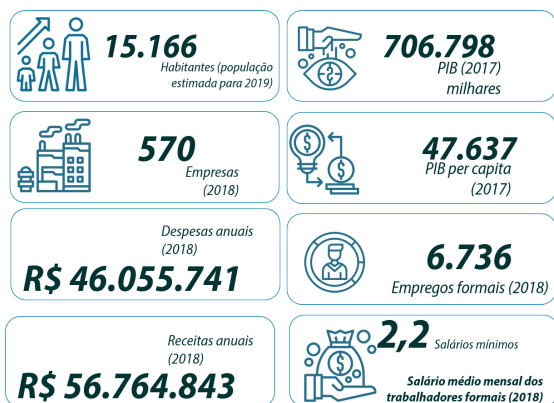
15.166
Habitantes (população estimada para 2019)

706.798
PIB (2017)
milhares

570
Empresas
(2018)

47.637
PIB per capita
(2017)

Despesas anuais
(2018)
R$ 46.055.741

6.736
Empregos formais (2018)

Receitas anuais
(2018)
R$ 56.764.843

2,2 Salários mínimos
Salário médio mensal dos trabalhadores formais (2018)